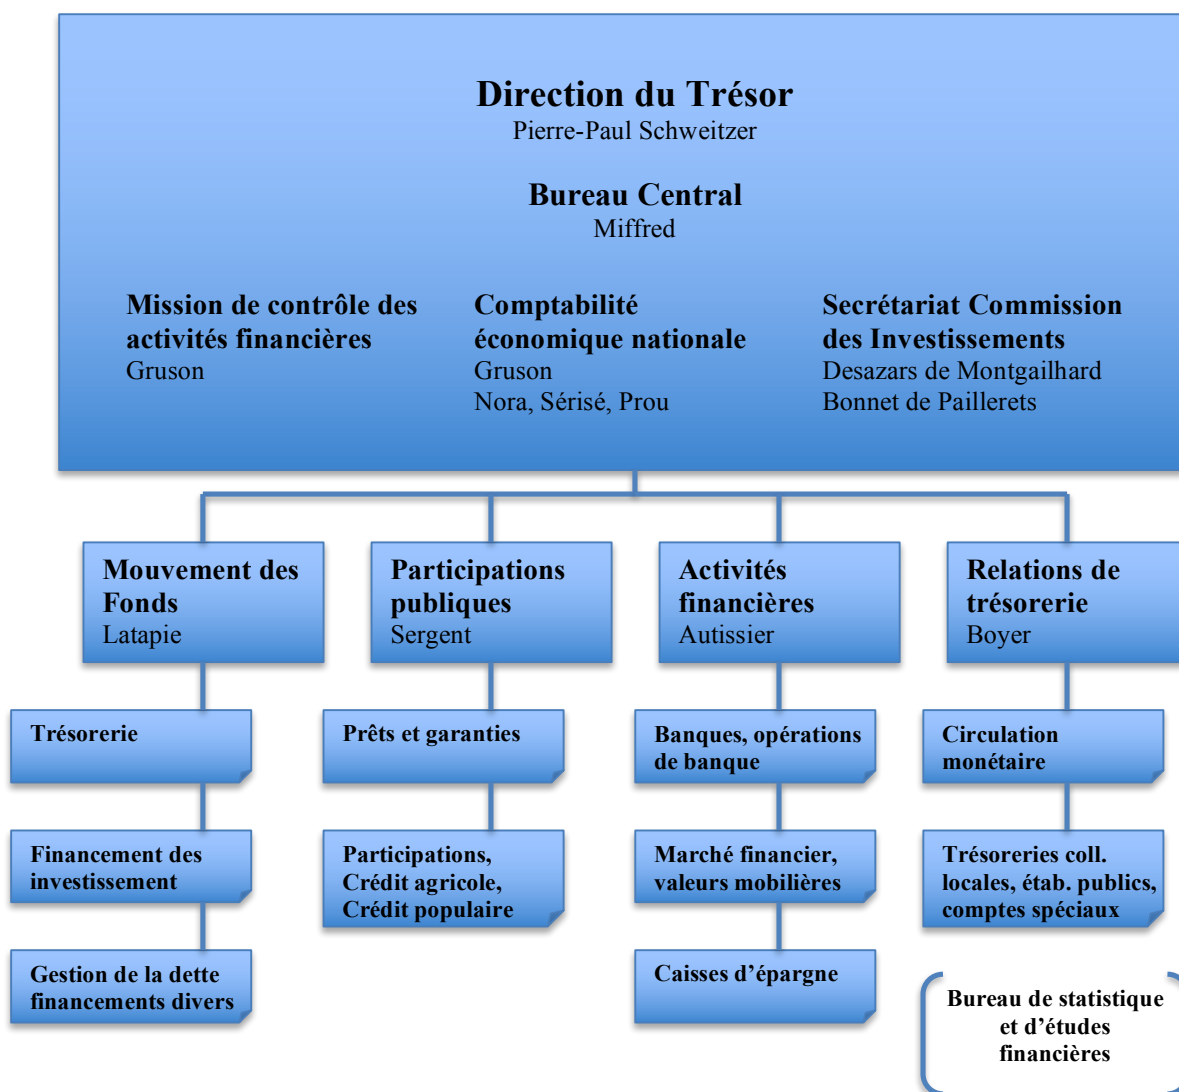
Direction du Trésor
Pierre-Paul Schweitzer

Bureau Central
Miffred

Mission de contrôle des activités financières
Gruson

Comptabilité économique nationale
Gruson
Nora, Sérisé, Prou

Secrétariat Commission des Investissements
Desazars de Montgailhard
Bonnet de Paillerets

Mouvement des Fonds
Latapie

Participations publiques
Sergent

Activités financières
Autissier

Relations de trésorerie
Boyer

Trésorerie

Prêts et garanties

Banques, opérations de banque

Circulation monétaire

Financement des investissement

Participations, Crédit agricole, Crédit populaire

Marché financier, valeurs mobilières

Trésoreries coll. locales, étab. publics, comptes spéciaux

Gestion de la dette financements divers

Caisses d'épargne

Bureau de statistique et d'études financières